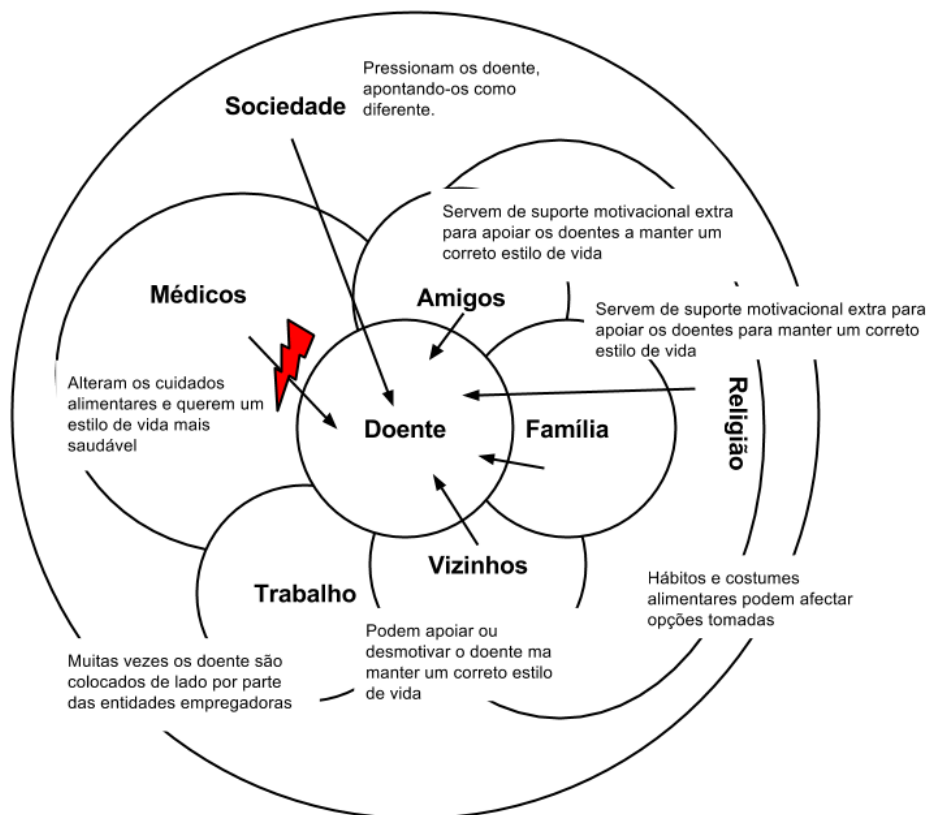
Sociedade

Pressionam os doente, apontando-os como diferente.

Servem de suporte motivacional extra para apoiar os doentes a manter um correto estilo de vida

Médicos

Amigos

Servem de suporte motivacional extra para apoiar os doentes para manter um correto estilo de vida

Alteram os cuidados alimentares e querem um estilo de vida mais saudável

Doente

Família

Religião

Vizinhos

Trabalho

Hábitos e costumes alimentares podem afectar opções tomadas

Podem apoiar ou desmotivar o doente ma manter um correto estilo de vida

Muitas vezes os doente são colocados de lado por parte das entidades empregadoras